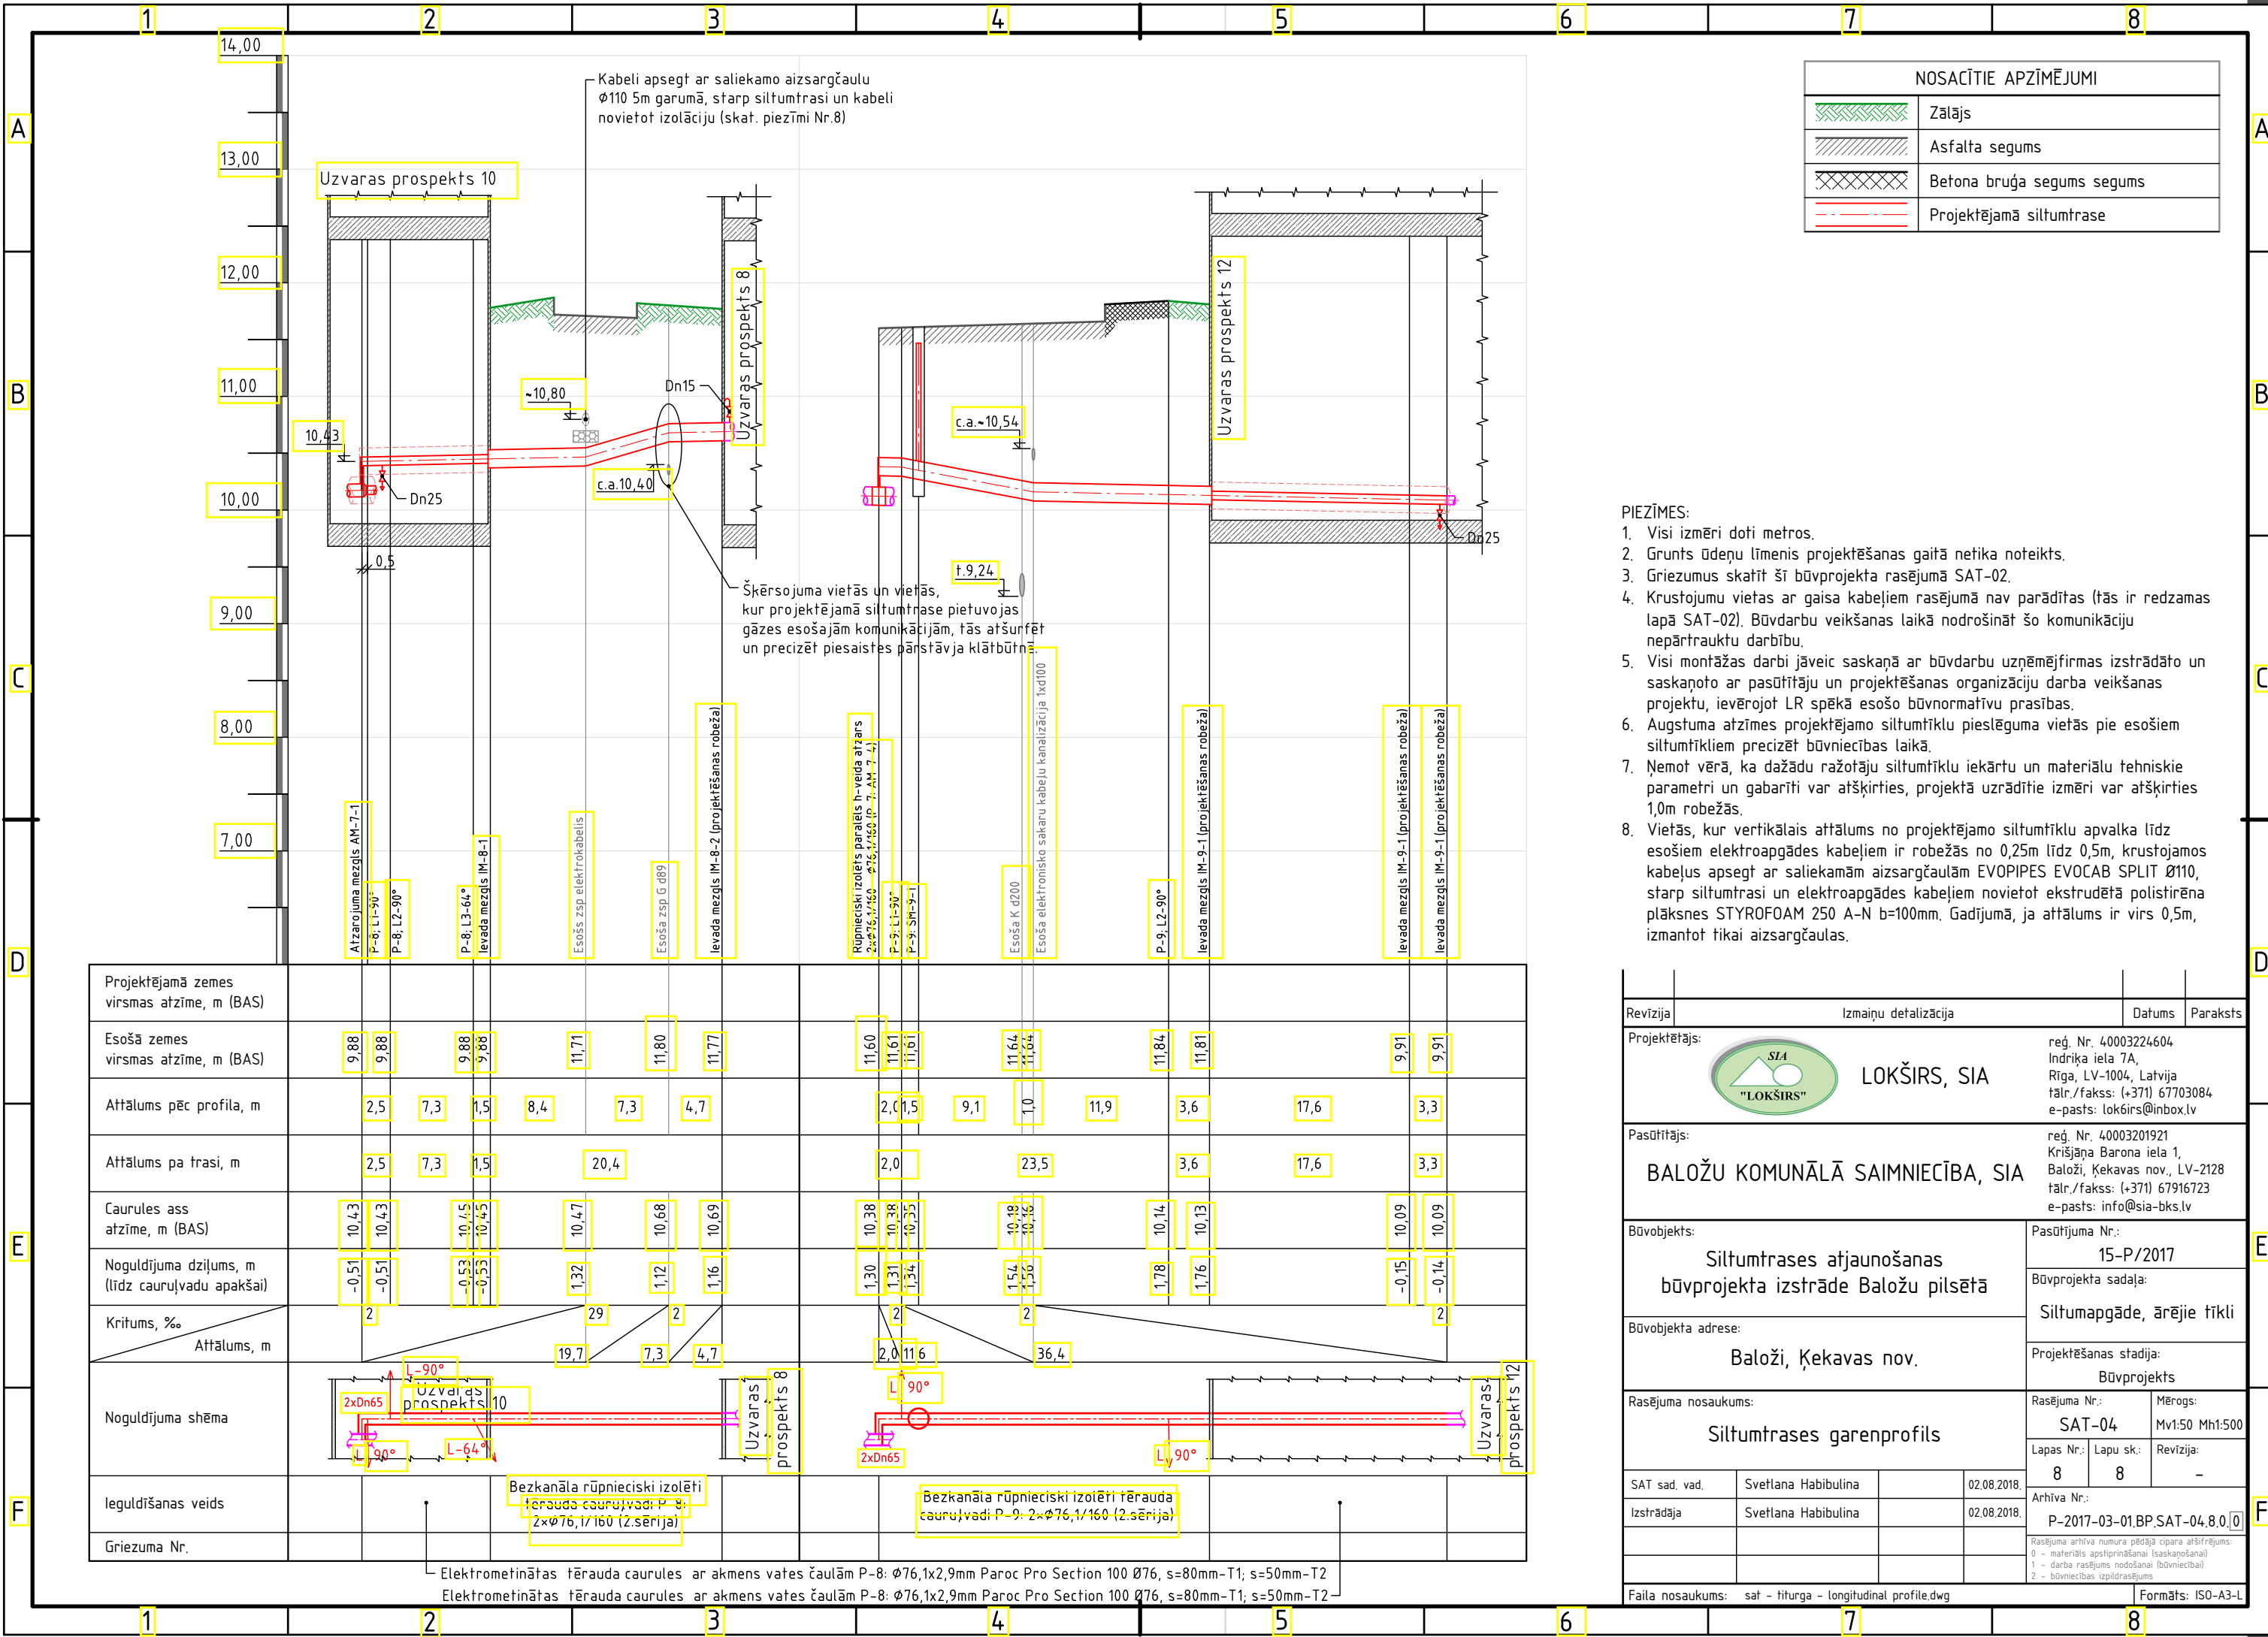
1 2 3 4 5 6 7 8

A B C D E F

14,00
13,00
12,00
11,00
10,00
9,00
8,00
7,00

Kabeli apsegt ar saliekamo aizsargčaulu Ø110 5m garumā, starp siltumtrasi un kabeli novietot izolāciju (skat. piezīmi Nr.8)

Uzvaras prospekts 10

Uzvaras prospekts 8

Uzvaras prospekts 12

~10,80
Dn15
10,43
c.a.10,40
Dn25
0,5
c.a.~10,54
t.9,24
Dn25

Šķērsojuma vietās un vietās, kur projektējamā siltumtrase pietuvojas gāzes esošajām komunikācijām, tās atšurfēt un precizēt piesaistes pārstāvja klātbūtnē.

Atzarojuma mezgls AM-7-1
P-8; L1-90°
P-8; L2-90°
P-8; L3-64°
Ievada mezgls IM-8-1
Esošs zsp elektrokabelis
Esoša zsp G d89
Ievada mezgls IM-8-2 (projektēšanas robeža)
Rūpnieciski izolēts paralēls h-veida atzars 2xØ76,1/160 (P-7; AM-7-4)
P-9; L1-90°
P-9; SM-9-1
Esoša K d200
Esoša elektronisko sakaru kabeļu kanalizācija 1xd100
P-9; L2-90°
Ievada mezgls IM-9-1 (projektēšanas robeža)
Ievada mezgls IM-9-1 (projektēšanas robeža)
Ievada mezgls IM-9-1 (projektēšanas robeža)

NOSACĪTIE APZĪMĒJUMI
Zālājs
Asfalta segums
Betona bruģa segums segums
Projektējamā siltumtrase

PIEZĪMES:
1. Visi izmēri doti metros.
2. Grunts ūdeņu līmenis projektēšanas gaitā netika noteikts.
3. Griezumus skatīt šī būvprojekta rasējumā SAT-02.
4. Krustojumu vietas ar gaisa kabeļiem rasējumā nav parādītas (tās ir redzamas lapā SAT-02). Būvdarbu veikšanas laikā nodrošināt šo komunikāciju nepārtrauktu darbību.
5. Visi montāžas darbi jāveic saskaņā ar būvdarbu uzņēmējfirmas izstrādāto un saskaņoto ar pasūtītāju un projektēšanas organizāciju darba veikšanas projektu, ievērojot LR spēkā esošo būvnormatīvu prasības.
6. Augstuma atzīmes projektējamo siltumtīklu pieslēguma vietās pie esošiem siltumtīkliem precizēt būvniecības laikā.
7. Ņemot vērā, ka dažādu ražotāju siltumtīklu iekārtu un materiālu tehniskie parametri un gabarīti var atšķirties, projektā uzrādītie izmēri var atšķirties 1,0m robežās.
8. Vietās, kur vertikālais attālums no projektējamo siltumtīklu apvalka līdz esošiem elektroapgādes kabeļiem ir robežās no 0,25m līdz 0,5m, krustojamos kabeļus apsegt ar saliekamām aizsargčaulām EVOPIPES EVOCAB SPLIT Ø110, starp siltumtrasi un elektroapgādes kabeļiem novietot ekstrudētā polistirēna plāksnes STYROFOAM 250 A-N b=100mm. Gadījumā, ja attālums ir virs 0,5m, izmantot tikai aizsargčaulas.

| Projektējamā zemes virsmas atzīme, m (BAS) | |
|---|---|
| Esošā zemes virsmas atzīme, m (BAS) | 9,88 9,88 9,88 9,88 11,71 11,80 11,77 11,60 11,61 11,61 11,64 11,64 11,84 11,81 9,91 9,91 |
| Attālums pēc profila, m | 2,5 7,3 1,5 8,4 7,3 4,7 2,0 1,5 9,1 1,0 11,9 3,6 17,6 3,3 |
| Attālums pa trasi, m | 2,5 7,3 1,5 20,4 2,0 23,5 3,6 17,6 3,3 |
| Caurules ass atzīme, m (BAS) | 10,43 10,43 10,45 10,45 10,47 10,68 10,69 10,38 10,38 10,35 10,18 10,16 10,14 10,13 10,09 10,09 |
| Noguldījuma dziļums, m (līdz cauruļvadu apakšai) | -0,51 -0,51 -0,53 -0,53 1,32 1,12 1,16 1,30 1,31 1,34 1,54 1,56 1,78 1,76 -0,15 -0,14 |
| Kritums, ‰ / Attālums, m | 2 29 2 19,7 7,3 4,7 2 2,0 11,6 2 36,4 2 |
| Noguldījuma shēma | L-90° 2xDn65 Uzvaras prospekts 10 L 90° L-64° Uzvaras prospekts 8 L 90° 2xDn65 L 90° Uzvaras prospekts 12 |
| Ieguldīšanas veids | Bezkanāla rūpnieciski izolēti tērauda cauruļvadi P-8: 2×Ø76,1/160 (2.sērija) ; Bezkanāla rūpnieciski izolēti tērauda cauruļvadi P-9: 2×Ø76,1/160 (2.sērija) |
| Griezuma Nr. | |

Elektrometinātas tērauda caurules ar akmens vates čaulām P-8: Ø76,1x2,9mm Paroc Pro Section 100 Ø76, s=80mm-T1; s=50mm-T2
Elektrometinātas tērauda caurules ar akmens vates čaulām P-8: Ø76,1x2,9mm Paroc Pro Section 100 Ø76, s=80mm-T1; s=50mm-T2

| Revīzija | Izmaiņu detalizācija | Datums | Paraksts |
|---|---|---|---|

Projektētājs:
SIA "LOKŠIRS"
LOKŠIRS, SIA
reģ. Nr. 40003224604
Indriķa iela 7A,
Rīga, LV-1004, Latvija
tālr./fakss: (+371) 67703084
e-pasts: lok6irs@inbox.lv

Pasūtītājs:
BALOŽU KOMUNĀLĀ SAIMNIECĪBA, SIA
reģ. Nr. 40003201921
Krišjāņa Barona iela 1,
Baloži, Ķekavas nov., LV-2128
tālr./fakss: (+371) 67916723
e-pasts: info@sia-bks.lv

Būvobjekts:
Siltumtrases atjaunošanas būvprojekta izstrāde Baložu pilsētā
Pasūtījuma Nr.: 15-P/2017
Būvprojekta sadaļa: Siltumapgāde, ārējie tīkli
Būvobjekta adrese: Baloži, Ķekavas nov.
Projektēšanas stadija: Būvprojekts
Rasējuma nosaukums: Siltumtrases garenprofils
Rasējuma Nr.: SAT-04
Mērogs: Mv1:50 Mh1:500
Lapas Nr.: 8
Lapu sk.: 8
Revīzija: -
SAT sad. vad. Svetlana Habibulina 02.08.2018.
Izstrādāja Svetlana Habibulina 02.08.2018.
Arhīva Nr.: P-2017-03-01.BP.SAT-04.8.0.0
Rasējuma arhīva numura pēdējā cipara atšifrējums:
0 - materiāls apstiprināšanai (saskaņošanai)
1 - darba rasējums nodošanai (būvniecībai)
2 - būvniecības izpildrasējums
Faila nosaukums: sat - titurga - longitudinal profile.dwg
Formāts: ISO-A3-L